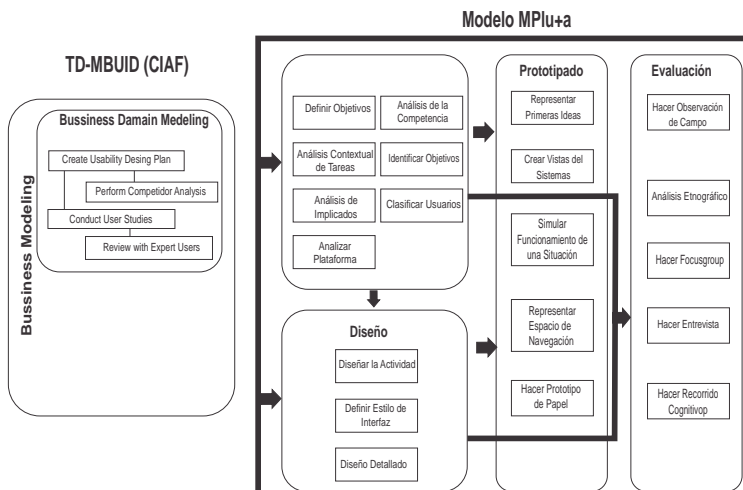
Modelo MPlu+a

TD-MBUID (CIAF)

Bussiness Modeling

Bussiness Damain Medeling

Create Usability Desing Plan

Perform Competidor Analysis

Conduct User Studies

Review with Expert Users

Definir Objetivos

Análisis de la Competencia

Análisis Contextual de Tareas

Identificar Objetivos

Análisis de Implicados

Clasificar Usuarios

Analizar Plataforma

Diseño

Diseñar la Actividad

Definir Estilo de Interfaz

Diseño Detallado

Prototipado

Representar Primeras Ideas

Crear Vistas del Sistemas

Simular Funcionamiento de una Situación

Representar Espacio de Navegación

Hacer Prototipo de Papel

Evaluación

Hacer Observación de Campo

Análisis Etnográfico

Hacer Focusgroup

Hacer Entrevista

Hacer Recorrido Cognitivop